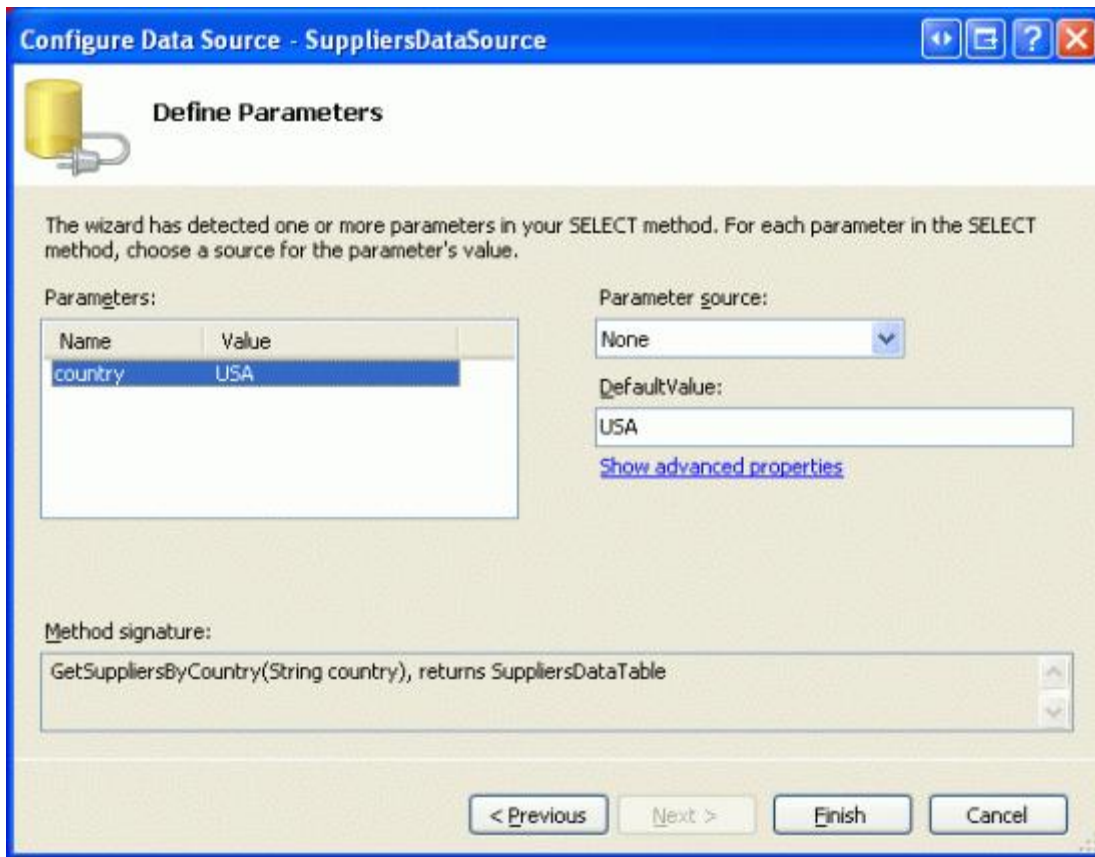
Configure Data Source - SuppliersDataSource

Define Parameters

The wizard has detected one or more parameters in your SELECT method. For each parameter in the SELECT method, choose a source for the parameter's value.

Parameters:

| Name | Value |
|---|---|
| country | USA |

Parameter source:

None

DefaultValue:

USA

Show advanced properties

Method signature:

GetSuppliersByCountry(String country), returns SuppliersDataTable

< Previous

Next >

Finish

Cancel